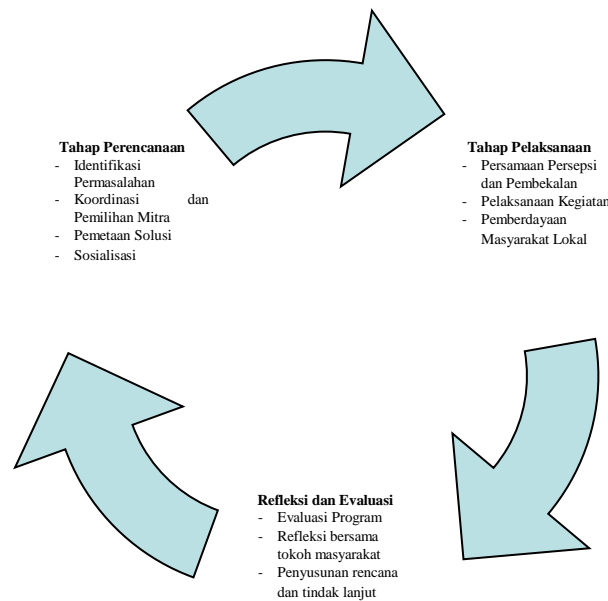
Tahap Perencanaan
- Identifikasi Permasalahan
- Koordinasi dan Pemilihan Mitra
- Pemetaan Solusi
- Sosialisasi

Tahap Pelaksanaan
- Persamaan Persepsi dan Pembekalan
- Pelaksanaan Kegiatan
- Pemberdayaan Masyarakat Lokal

Refleksi dan Evaluasi
- Evaluasi Program
- Refleksi bersama tokoh masyarakat
- Penyusunan rencana dan tindak lanjut